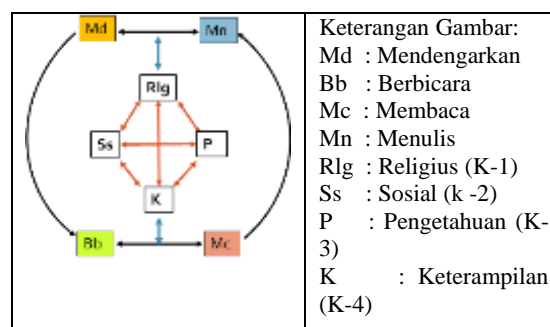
| Md Mn Rlg Ss P K Bb Mc | Keterangan Gambar:<br>Md : Mendengarkan<br>Bb : Berbicara<br>Mc : Membaca<br>Mn : Menulis<br>Rlg : Religius (K-1)<br>Ss : Sosial (k -2)<br>P : Pengetahuan (K-3)<br>K : Keterampilan (K-4) |
|---|---|